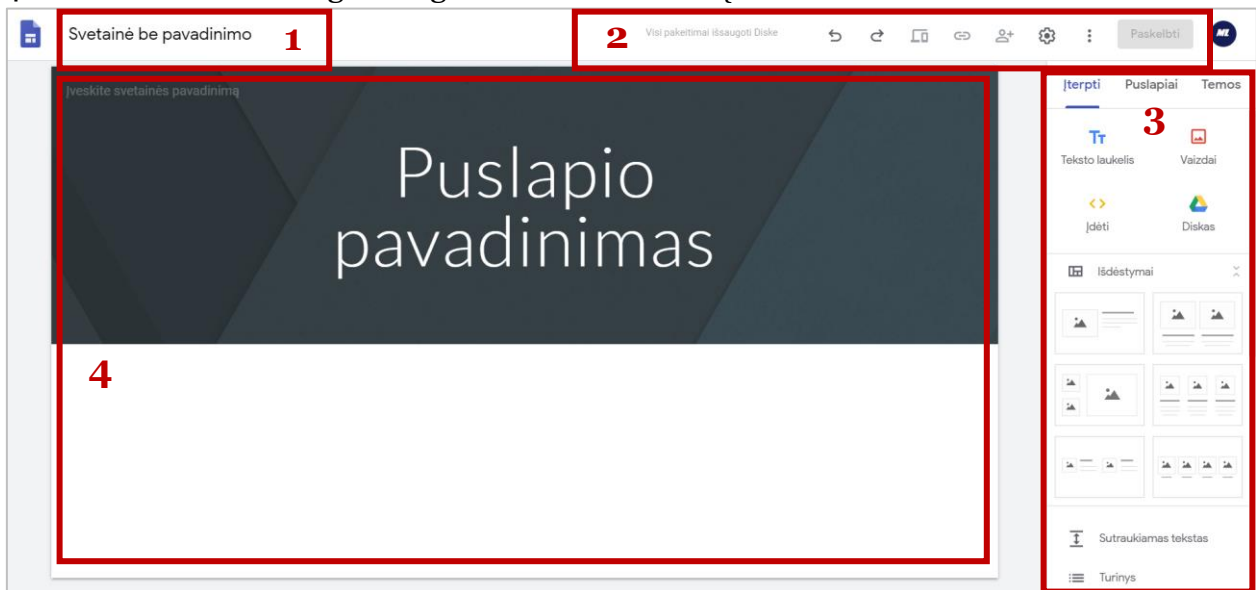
Svetainė be pavadinimo 1

2 Visi pakeitimai išsaugoti Diske

Paskelbti

Įveskite svetainės pavadinimą

Puslapio pavadinimas

4

Įterpti Puslapiai Temos

3

Teksto laukelis

Vaizdai

Įdėti

Diskas

Išdėstymai

Sutraukiamas tekstas

Turinys